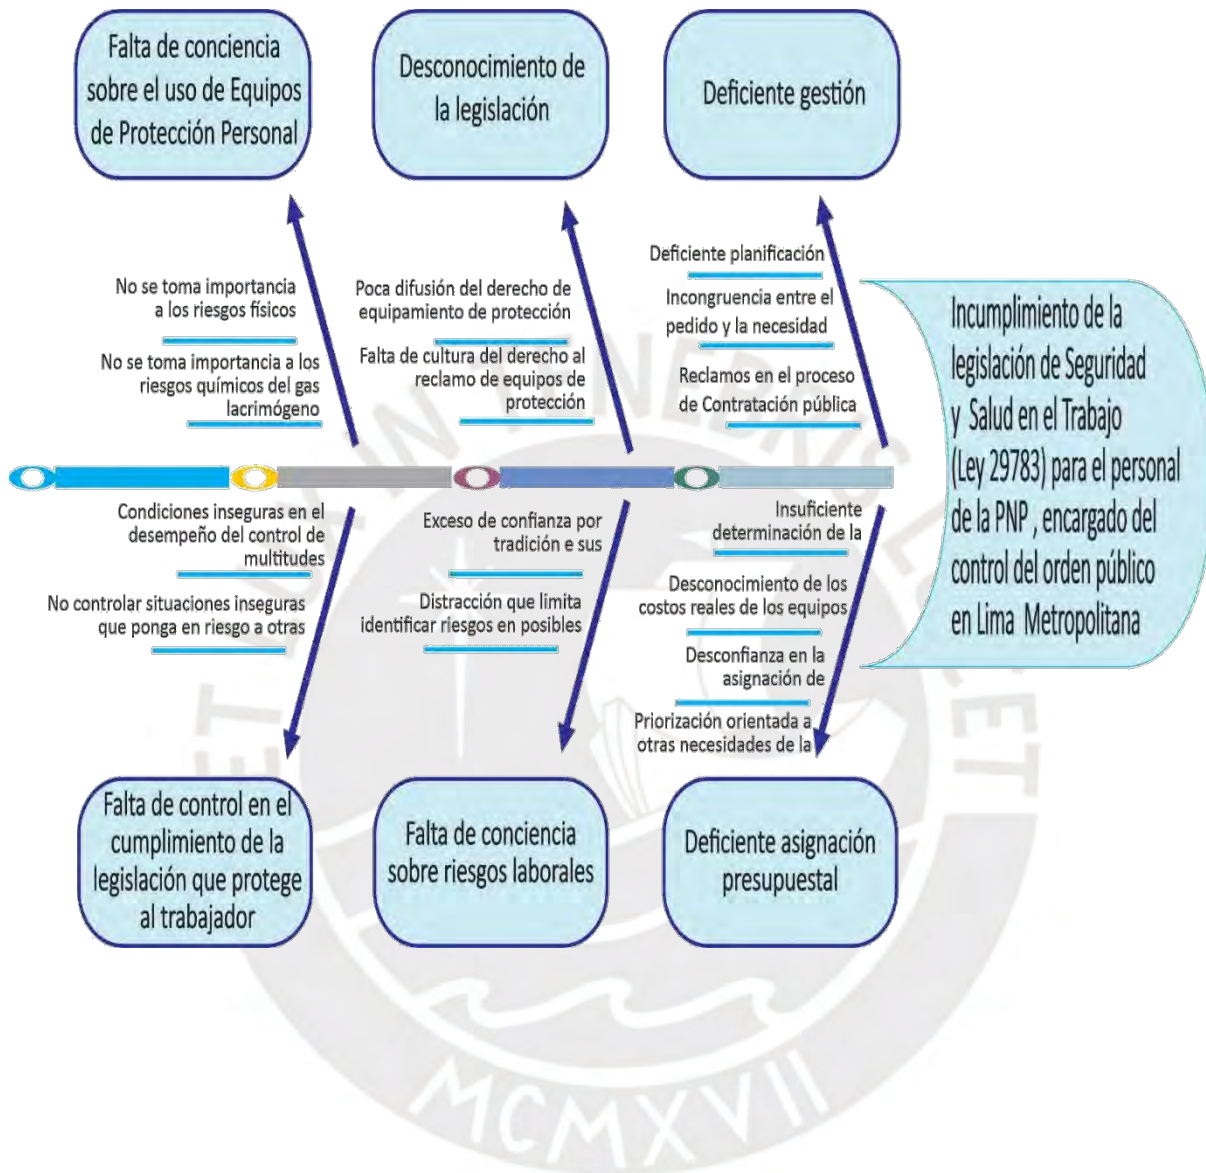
Falta de conciencia sobre el uso de Equipos de Protección Personal

Desconocimiento de la legislación

Deficiente gestión

No se toma importancia a los riesgos físicos

No se toma importancia a los riesgos químicos del gas lacrimógeno

Poca difusión del derecho de equipamiento de protección

Falta de cultura del derecho al reclamo de equipos de protección

Deficiente planificación

Incongruencia entre el pedido y la necesidad

Reclamos en el proceso de Contratación pública

Incumplimiento de la legislación de Seguridad y Salud en el Trabajo (Ley 29783) para el personal de la PNP , encargado del control del orden público en Lima Metropolitana

Condiciones inseguras en el desempeño del control de multitudes

No controlar situaciones inseguras que ponga en riesgo a otras

Exceso de confianza por tradición e sus

Distracción que limita identificar riesgos en posibles

Insuficiente determinación de la

Desconocimiento de los costos reales de los equipos

Desconfianza en la asignación de

Priorización orientada a otras necesidades de la

Falta de control en el cumplimiento de la legislación que protege al trabajador

Falta de conciencia sobre riesgos laborales

Deficiente asignación presupuestal

MCMXVII